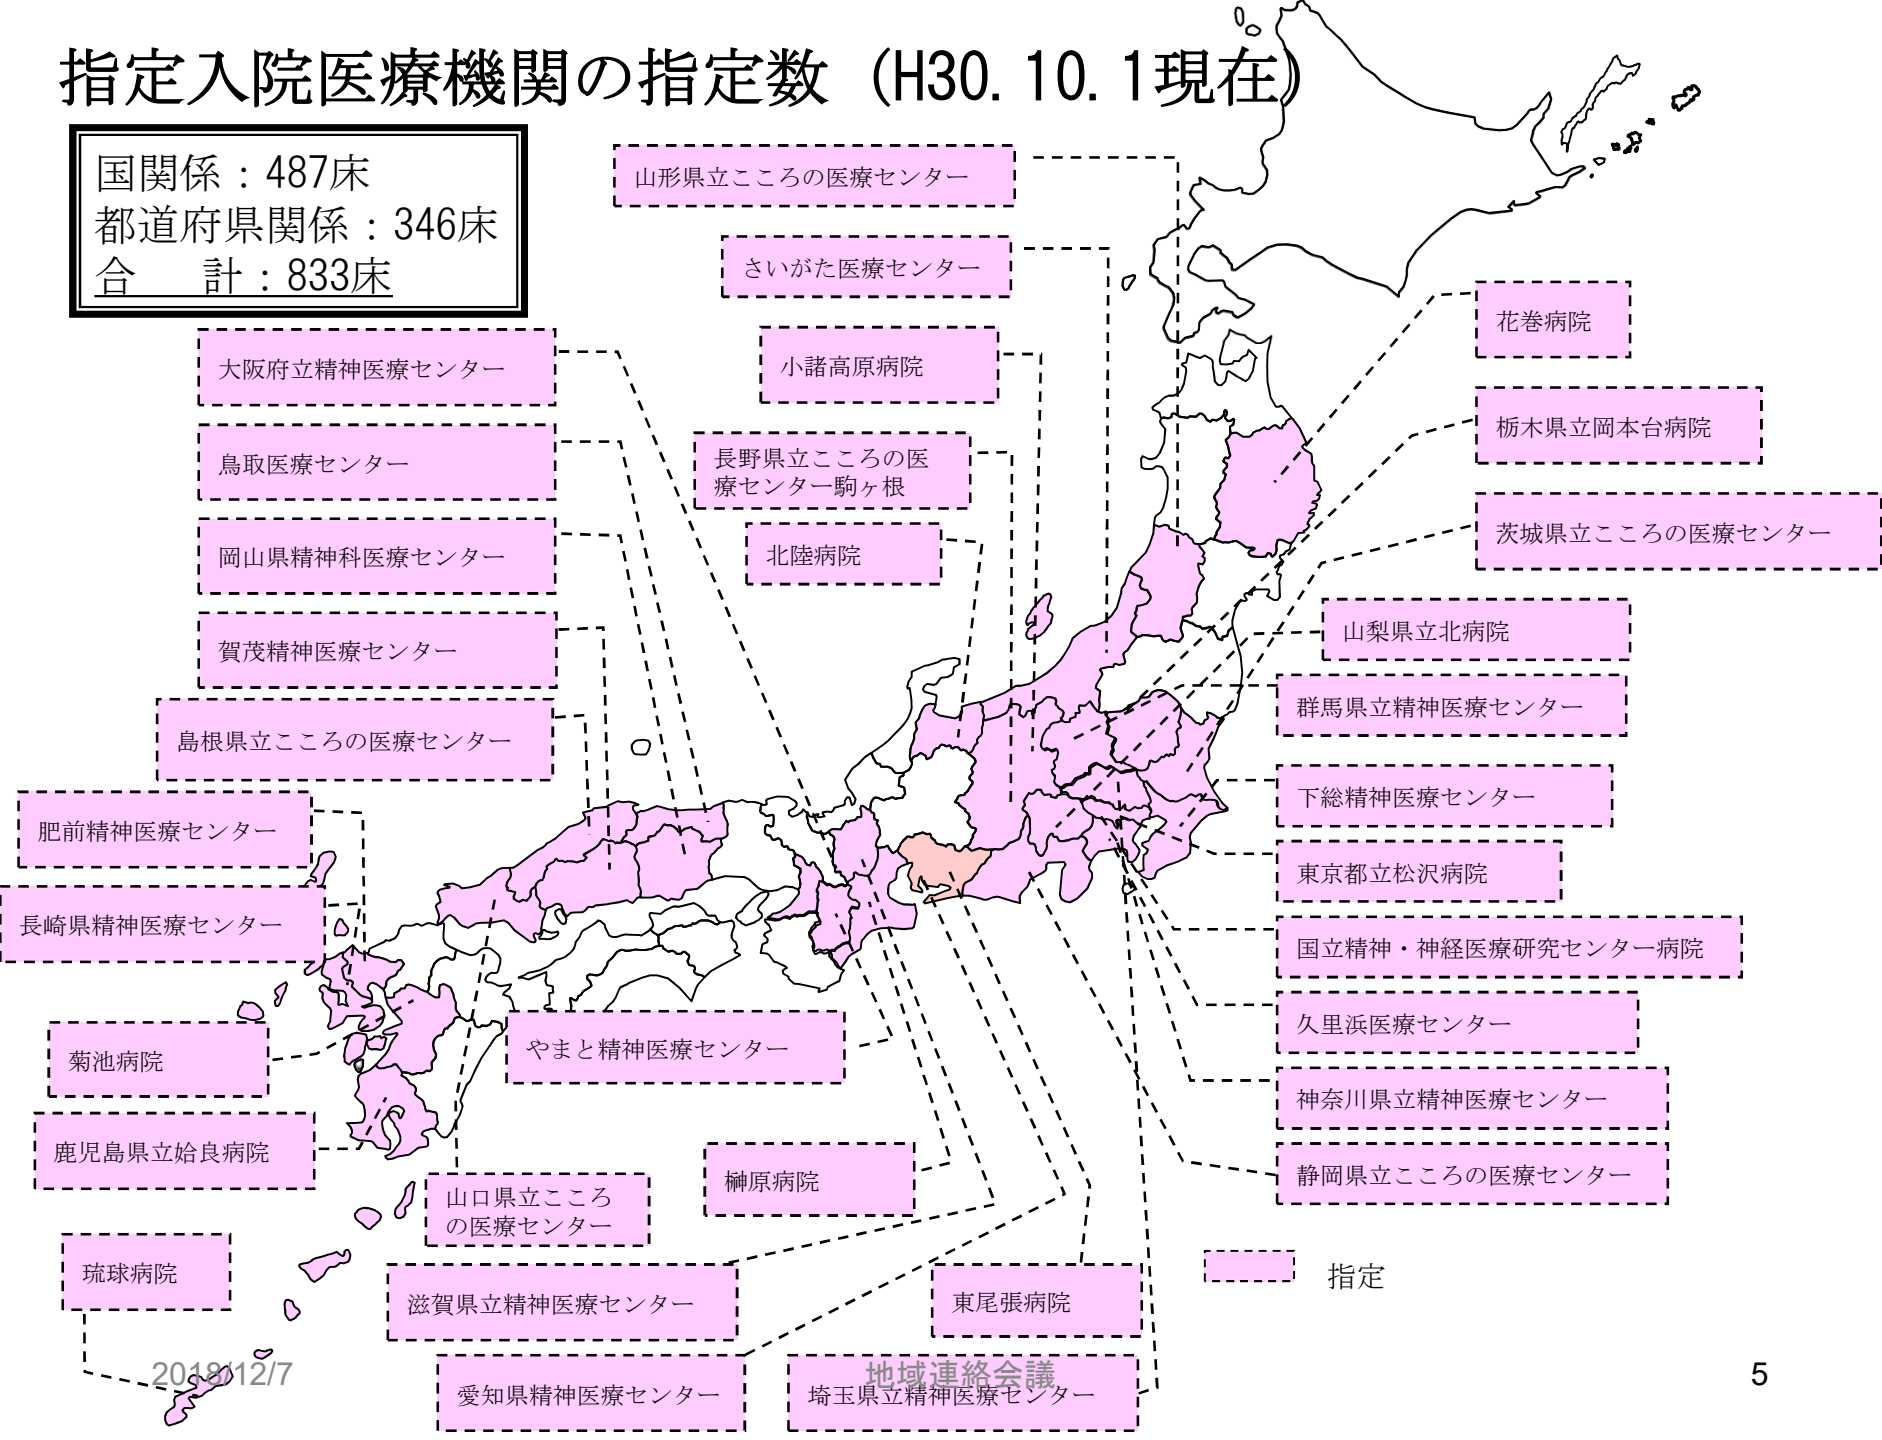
指定入院医療機関の指定数（H30.10.1現在）

国関係：487床
都道府県関係：346床
合　　計：833床

山形県立こころの医療センター

さいがた医療センター

大阪府立精神医療センター

小諸高原病院

鳥取医療センター

長野県立こころの医療センター駒ヶ根

岡山県精神科医療センター

北陸病院

賀茂精神医療センター

島根県立こころの医療センター

肥前精神医療センター

長崎県精神医療センター

菊池病院

鹿児島県立姶良病院

琉球病院

花巻病院

栃木県立岡本台病院

茨城県立こころの医療センター

山梨県立北病院

群馬県立精神医療センター

下総精神医療センター

東京都立松沢病院

国立精神・神経医療研究センター病院

久里浜医療センター

神奈川県立精神医療センター

静岡県立こころの医療センター

やまと精神医療センター

榊原病院

山口県立こころの医療センター

滋賀県立精神医療センター

東尾張病院

愛知県精神医療センター

埼玉県立精神医療センター

指定

2018/12/7

地域連絡会議

5